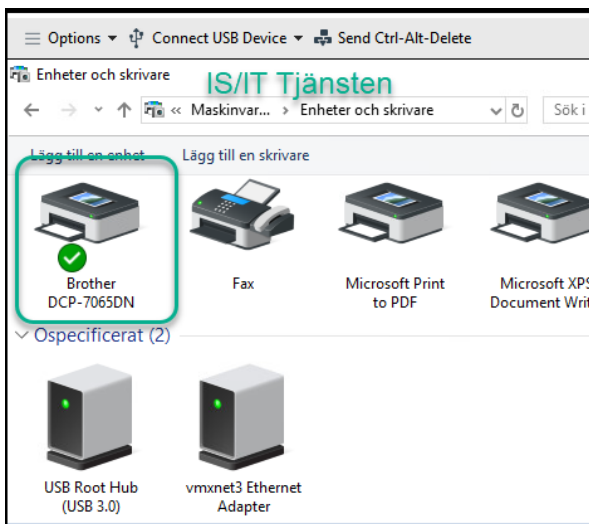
Options ▾ Connect USB Device ▾ Send Ctrl-Alt-Delete

Enheter och skrivare

IS/IT Tjänsten

« Maskinvar... › Enheter och skrivare

Sök i

Lägg till en enhet Lägg till en skrivare

Brother DCP-7065DN

Fax

Microsoft Print to PDF

Microsoft XPS Document Writ

Ospecificerat (2)

USB Root Hub (USB 3.0)

vmxnet3 Ethernet Adapter